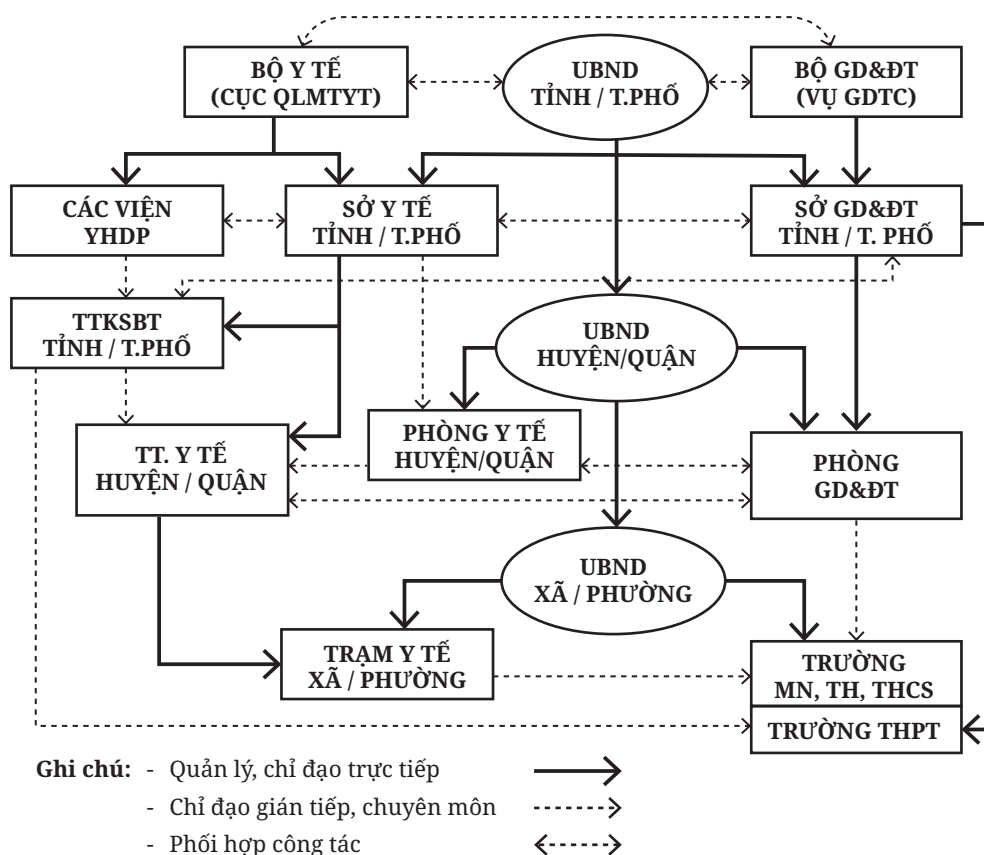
BỘ Y TẾ
(CỤC QLMTYT)

UBND
TỈNH / T.PHỐ

BỘ GD&ĐT
(VỤ GDTC)

CÁC VIỆN
YHDP

SỞ Y TẾ
TỈNH / T.PHỐ

SỞ GD&ĐT
TỈNH / T. PHỐ

TTKSBT
TỈNH / T.PHỐ

UBND
HUYỆN/QUẬN

TT. Y TẾ
HUYỆN / QUẬN

PHÒNG Y TẾ
HUYỆN/QUẬN

PHÒNG
GD&ĐT

UBND
XÃ / PHƯỜNG

TRẠM Y TẾ
XÃ / PHƯỜNG

TRƯỜNG
MN, TH, THCS

TRƯỜNG THPT

Ghi chú: - Quản lý, chỉ đạo trực tiếp
- Chỉ đạo gián tiếp, chuyên môn
- Phối hợp công tác